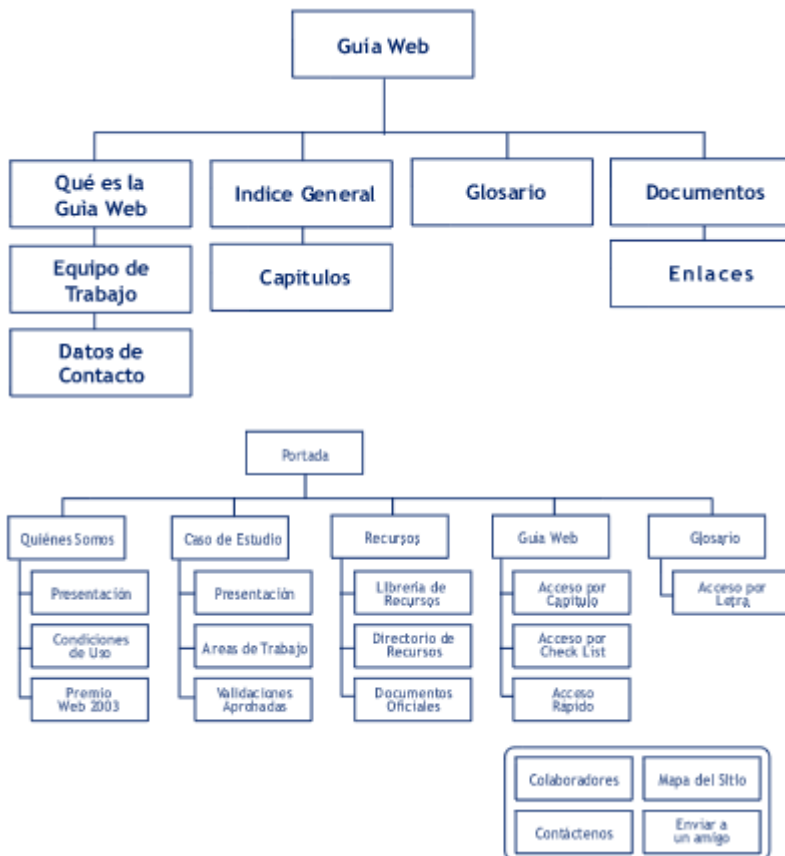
Guía Web

Qué es la Guia Web

Equipo de Trabajo

Datos de Contacto

Indice General

Capitulos

Glosario

Documentos

Enlaces

Portada

Quiénes Somos

Presentación

Condiciones de Uso

Premio Web 2003

Caso de Estudio

Presentación

Areas de Trabajo

Validaciones Aprobadas

Recursos

Librería de Recursos

Directorio de Recursos

Documentos Oficiales

Guia Web

Acceso por Capitulo

Acceso por Check List

Acceso Rápido

Glosario

Acceso por Letra

Colaboradores

Mapa del Sitio

Contáctenos

Enviar a un amigo